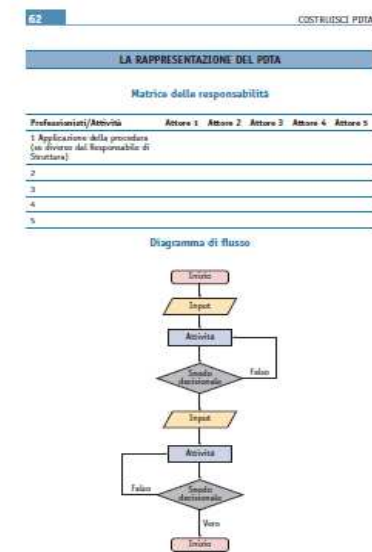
62

COSTRUISCI PDTA

LA RAPPRESENTAZIONE DEL PDTA

Matrice delle responsabilità

| Professionisti/Attività | Attore 1 | Attore 2 | Attore 3 | Attore 4 | Attore 5 |
|---|---|---|---|---|---|
| 1 Applicazione della procedura (se diverso dal Responsabile di Struttura) | | | | | |
| 2 | | | | | |
| 3 | | | | | |
| 4 | | | | | |
| 5 | | | | | |

Diagramma di flusso

Inizio

Input

Attività

Snodo decisionale

Falso

Input

Attività

Falso

Snodo decisionale

Vero

Inizio